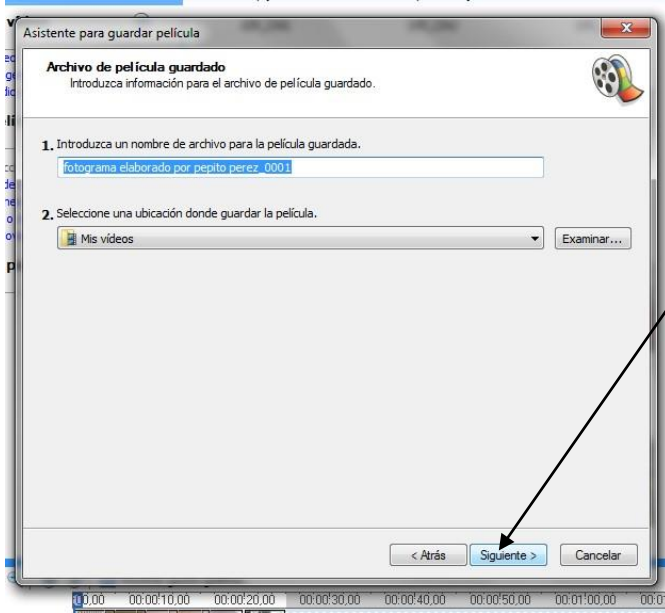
Asistente para guardar película

Archivo de película guardado
Introduzca información para el archivo de película guardado.

1. Introduzca un nombre de archivo para la película guardada.

fotograma elaborado por pepito perez_0001

2. Seleccione una ubicación donde guardar la película.

Mis vídeos

Examinar...

< Atrás

Siguiente >

Cancelar

00:00 00:00:10,00 00:00:20,00 00:00:30,00 00:00:40,00 00:00:50,00 00:01:00,00